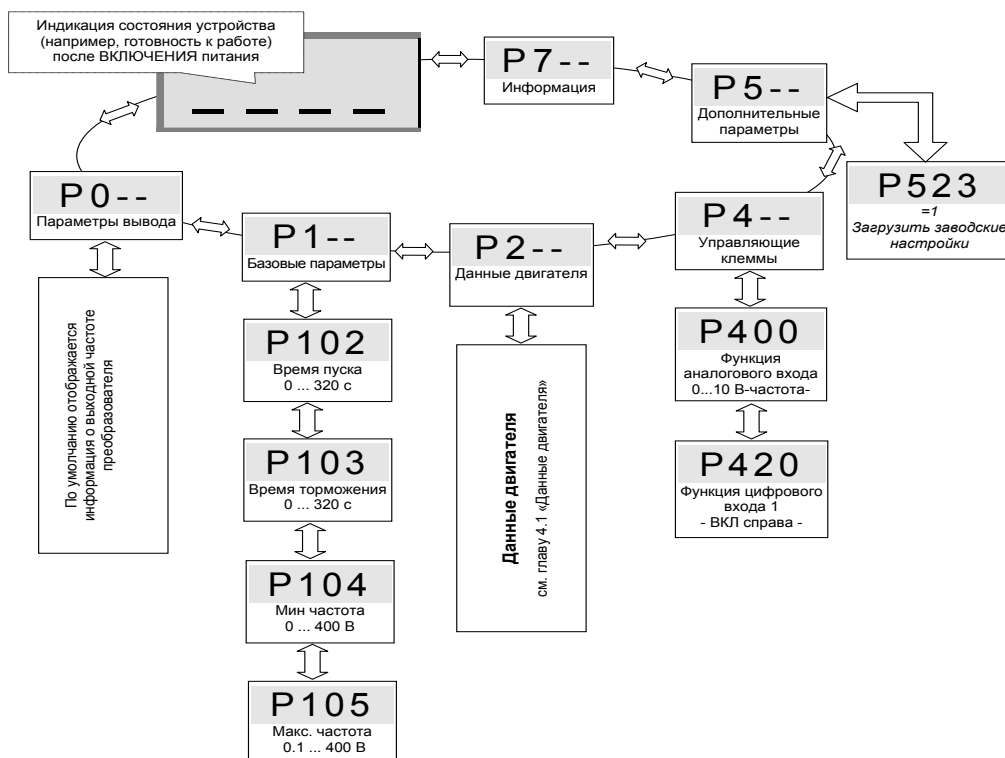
Индикация состояния устройства (например, готовность к работе) после ВКЛЮЧЕНИЯ питания

- - - -

P7 - -
Информация

P5 - -
Дополнительные параметры

P523
=1
Загрузить заводские настройки

P0 - -
Параметры вывода

По умолчанию отображается информация о выходной частоте преобразователя

P1 - -
Базовые параметры

P102
Время пуска
0 ... 320 с

P103
Время торможения
0 ... 320 с

P104
Мин частота
0 ... 400 В

P105
Макс. частота
0.1 ... 400 В

P2 - -
Данные двигателя

Данные двигателя
см. главу 4.1 «Данные двигателя»

P4 - -
Управляющие клеммы

P400
Функция аналогового входа
0...10 В-частота-

P420
Функция цифрового входа 1
- ВКЛ справа -